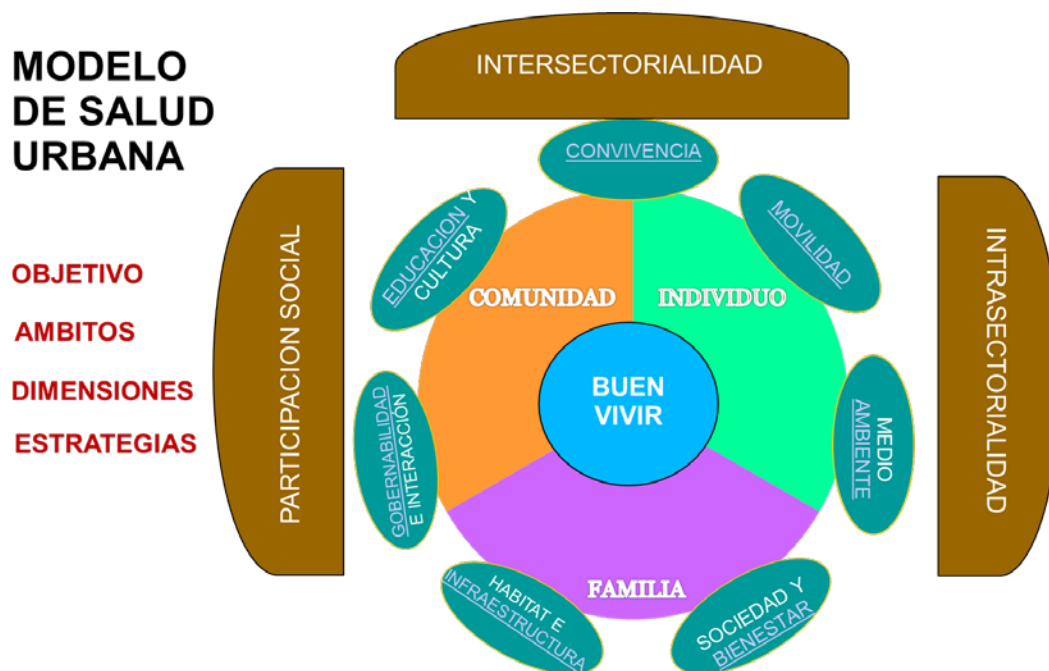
MODELO DE SALUD URBANA

OBJETIVO

AMBITOS

DIMENSIONES

ESTRATEGIAS

INTERSECTORIALIDAD

CONVIVENCIA

EDUCACION Y CULTURA

MOVILIDAD

PARTICIPACION SOCIAL

COMUNIDAD

INDIVIDUO

INTRASECTORIALIDAD

BUEN VIVIR

GOBERNABILIDAD E INTERACCIÓN

MEDIO AMBIENTE

FAMILIA

HABITAT E INFRAESTRUCTURA

SOCIEDAD Y BIENESTAR